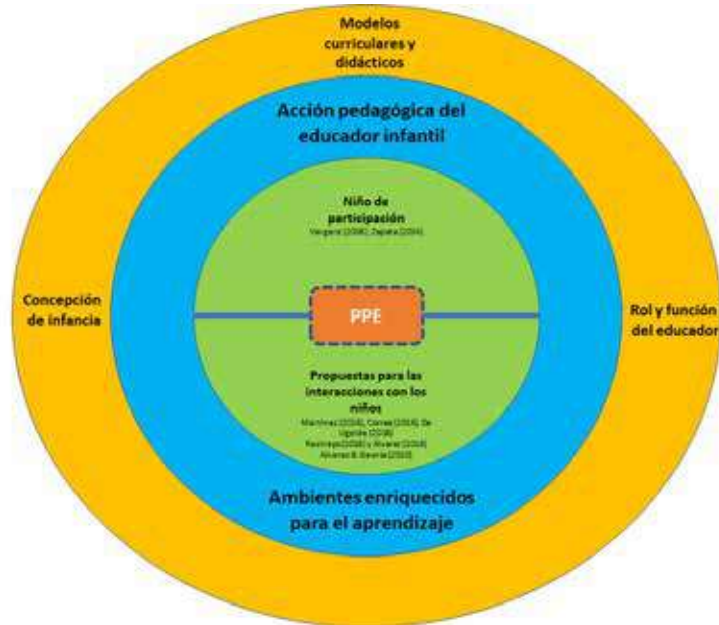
Modelos curriculares y didácticos

Acción pedagógica del educador infantil

Niño de participación
Vergara (2016); Zapata (2016)

Concepción de infancia

PPE

Rol y función del educador

Propuestas para las interacciones con los niños
Martínez (2016), Correa (2016), De Ugarte (2016)
Restrepo(2016) y Álvarez (2016)
Álvarez & Saveria (2016)

Ambientes enriquecidos para el aprendizaje